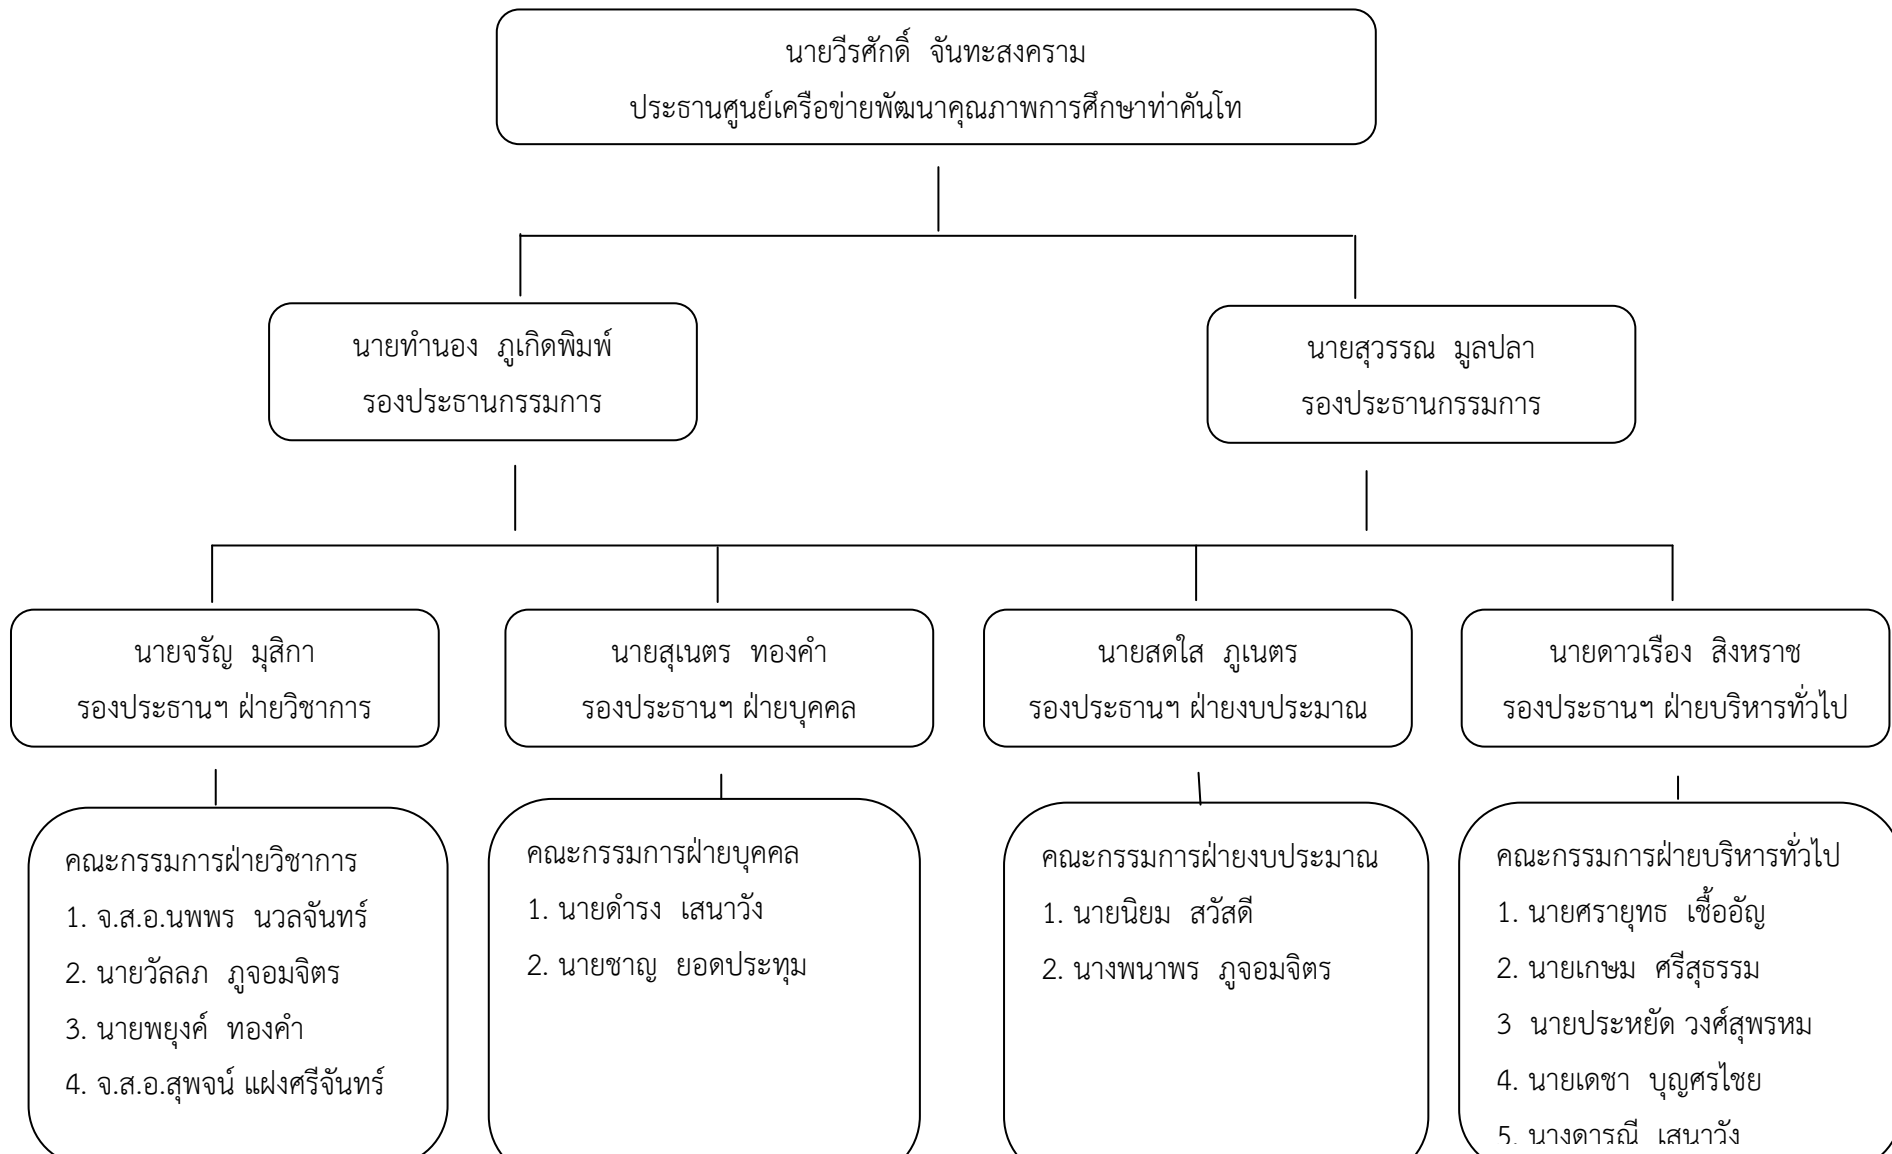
นายวีรศักดิ์ จันทะสงคราม
ประธานศูนย์เครือข่ายพัฒนาคุณภาพการศึกษาท่าคันโท

นายทำนอง ภูเกิดพิมพ์
รองประธานกรรมการ

นายสุวรรณ มูลปลา
รองประธานกรรมการ

นายจรัญ มุสิกา
รองประธานฯ ฝ่ายวิชาการ

นายสุเนตร ทองคำ
รองประธานฯ ฝ่ายบุคคล

นายสดใส ภูเนตร
รองประธานฯ ฝ่ายงบประมาณ

นายดาวเรือง สิงหราช
รองประธานฯ ฝ่ายบริหารทั่วไป

คณะกรรมการฝ่ายวิชาการ
1. จ.ส.อ.นพพร นวลจันทร์
2. นายวัลลภ ภูจอมจิตร
3. นายพยุงค์ ทองคำ
4. จ.ส.อ.สุพจน์ แฝงศรีจันทร์

คณะกรรมการฝ่ายบุคคล
1. นายดำรง เสนาวัง
2. นายชาญ ยอดประทุม

คณะกรรมการฝ่ายงบประมาณ
1. นายนิยม สวัสดี
2. นางพนาพร ภูจอมจิตร

คณะกรรมการฝ่ายบริหารทั่วไป
1. นายศรายุทธ เชื้ออัญ
2. นายเกษม ศรีสุธรรม
3 นายประหยัด วงศ์สุพรหม
4. นายเดชา บุญศรไชย
5. นางดารณี เสนาวัง